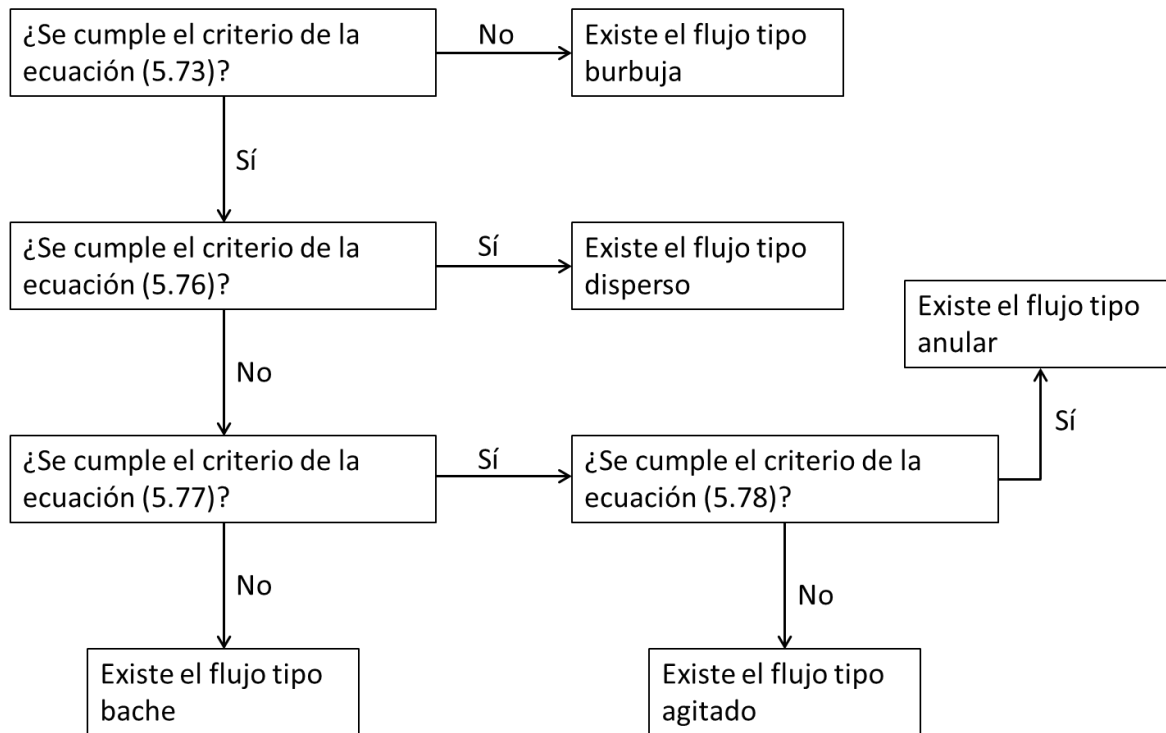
¿Se cumple el criterio de la ecuación (5.73)?

No

Existe el flujo tipo burbuja

Sí

¿Se cumple el criterio de la ecuación (5.76)?

Sí

Existe el flujo tipo disperso

Existe el flujo tipo anular

No

Sí

¿Se cumple el criterio de la ecuación (5.77)?

Sí

¿Se cumple el criterio de la ecuación (5.78)?

No

No

Existe el flujo tipo bache

Existe el flujo tipo agitado